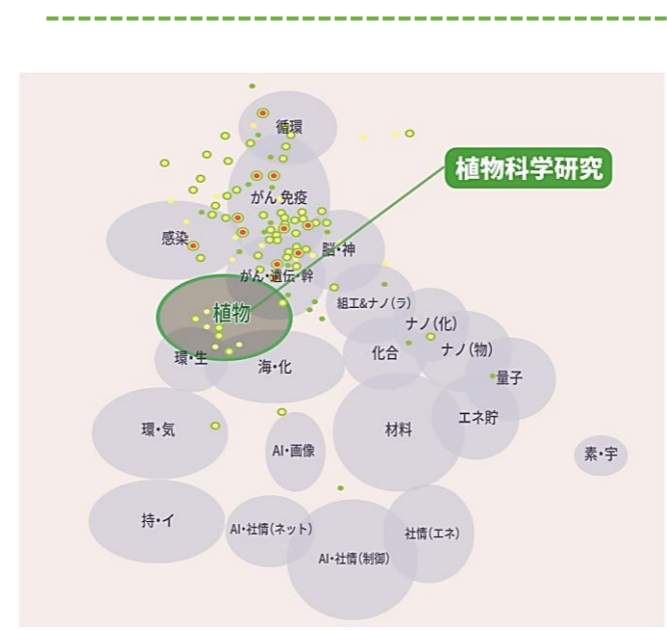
循環

植物科学研究

がん免疫

感染

脳・神

がん・遺伝・幹

植物

組工&ナノ(ラ)

ナノ(化)

環・生

海・化

化合

ナノ(物)

量子

環・気

材料

エネ貯

AI・画像

素・宇

持・イ

AI・社情(ネット)

社情(エネ)

AI・社情(制御)